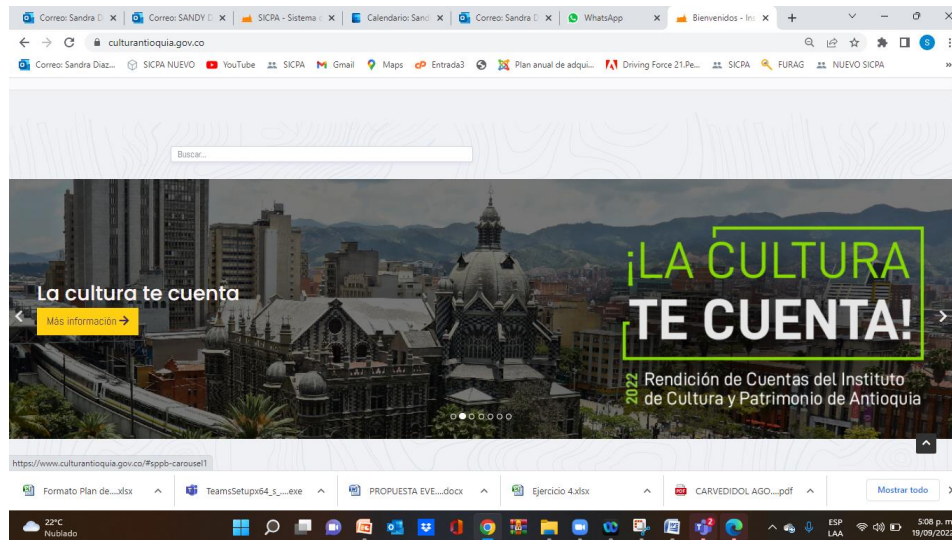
Correo: Sandra D × | Correo: SANDY D × | SICPA - Sistema × | Calendario: Sand × | Correo: Sandra D × | WhatsApp × | Bienvenidos - Ins × | +

culturantioquia.gov.co

Correo: Sandra Diaz... SICPA NUEVO YouTube SICPA Gmail Maps Entrada3 Plan anual de adqui... Driving Force 21.Pe... SICPA FURAG NUEVO SICPA

Buscar...

La cultura te cuenta

Más información →

¡LA CULTURA TE CUENTA!

2022 Rendición de Cuentas del Instituto de Cultura y Patrimonio de Antioquia

https://www.culturantioquia.gov.co/#sppb-carousel1

Formato Plan de....xlsx ^ TeamsSetupx64_s_....exe ^ PROPUESTA EVE....docx ^ Ejercicio 4.xlsx ^ CARVEDIDOL AGO....pdf ^ Mostrar todo

22°C Nublado

ESP LAA 5:08 p. m. 19/09/2022